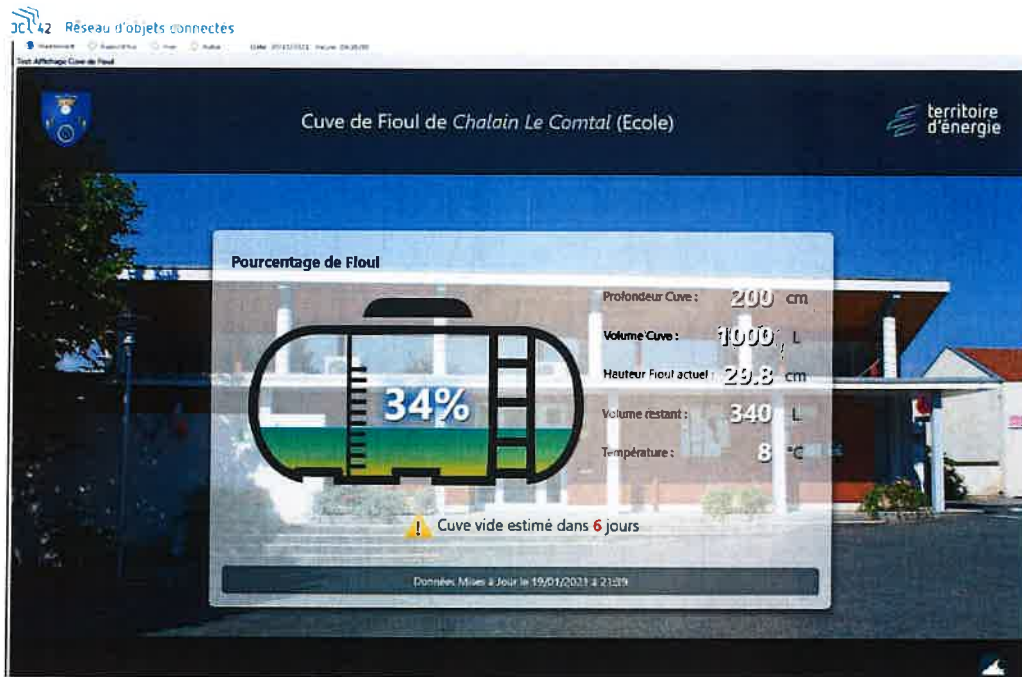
IOT 42 Réseau d'objets connectés

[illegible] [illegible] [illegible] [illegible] Date: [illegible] Heure: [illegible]

Test Affichage Cuve de Fioul

Cuve de Fioul de Chalain Le Comtal (Ecole)

territoire d'énergie

Pourcentage de Fioul

34%

Profondeur Cuve : 200 cm

Volume Cuve : 1000 L

Hauteur Fioul actuel : 29.8 cm

Volume restant : 340 L

Température : 8 °C

Cuve vide estimé dans 6 jours

Données Mises à Jour le 19/01/2021 à 21:39